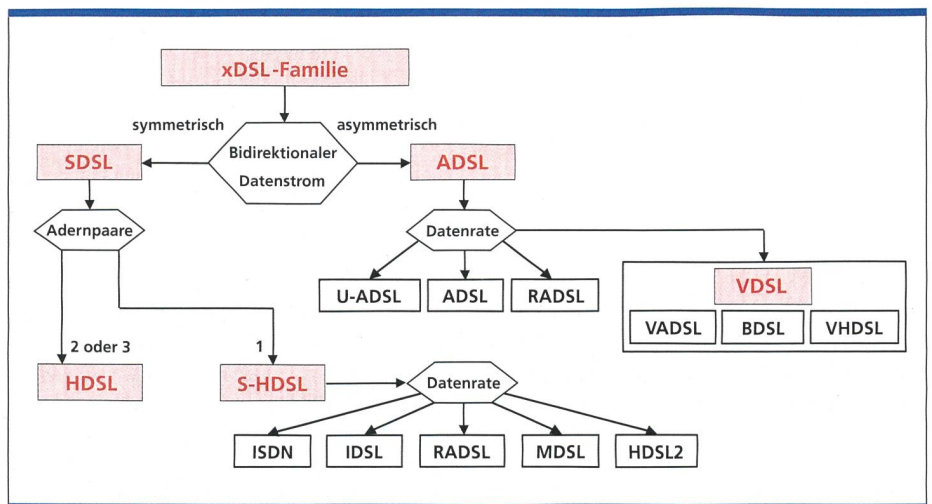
xDSL-Familie

symmetrisch

asymmetrisch

Bidirektionaler Datenstrom

SDSL

ADSL

Adernpaare

Datenrate

U-ADSL

ADSL

RADSL

VDSL

VADSL

BDSL

VHDSL

2 oder 3

1

HDSL

S-HDSL

Datenrate

ISDN

IDSL

RADSL

MDSL

HDSL2